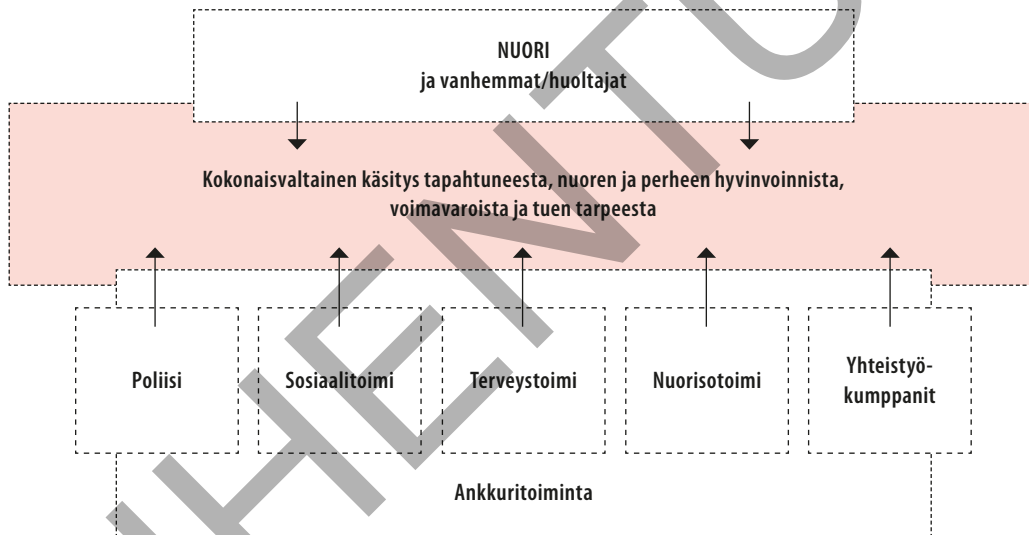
NUORI
ja vanhemmat/huoltajat

Kokonaisvaltainen käsitys tapahtuneesta, nuoren ja perheen hyvinvoinnista, voimavaroista ja tuen tarpeesta

Poliisi

Sosiaalitoimi

Terveystoimi

Nuorisotoimi

Yhteistyökumppanit

Ankkuritoiminta

LUONNOS